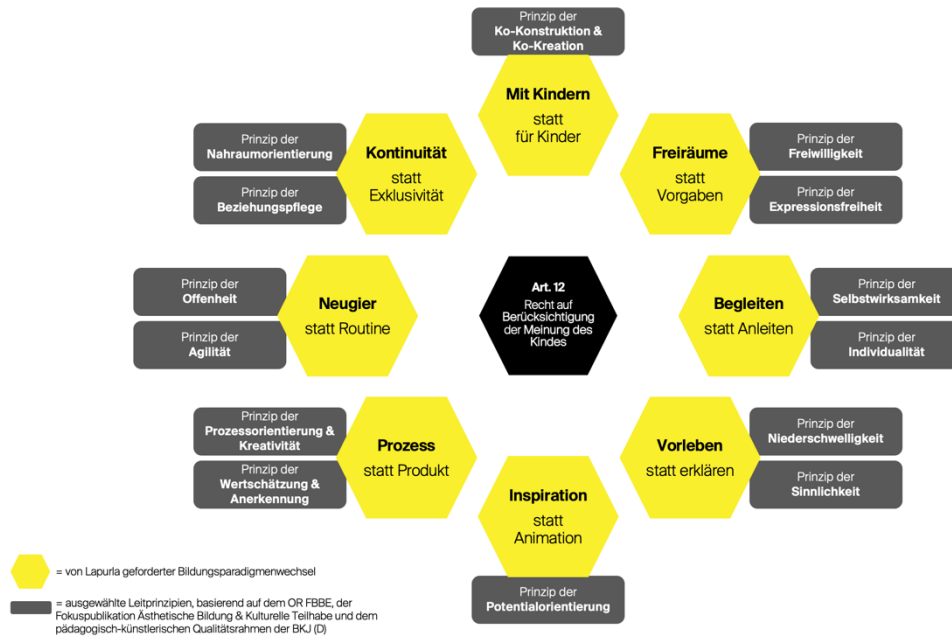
Prinzip der
Ko-Konstruktion & Ko-Kreation

Mit Kindern
statt
für Kinder

Prinzip der
Nahraumorientierung

Prinzip der
Beziehungspflege

Kontinuität
statt
Exklusivität

Freiräume
statt
Vorgaben

Prinzip der
Freiwilligkeit

Prinzip der
Expressionsfreiheit

Prinzip der
Offenheit

Prinzip der
Agilität

Neugier
statt Routine

Art. 12
Recht auf Berücksichtigung der Meinung des Kindes

Begleiten
statt Anleiten

Prinzip der
Selbstwirksamkeit

Prinzip der
Individualität

Prinzip der
Prozessorientierung & Kreativität

Prinzip der
Wertschätzung & Anerkennung

Prozess
statt Produkt

Vorleben
statt erklären

Prinzip der
Niederschwelligkeit

Prinzip der
Sinnlichkeit

Inspiration
statt
Animation

Prinzip der
Potentialorientierung

= von Lapurla geforderter Bildungsparadigmenwechsel

= ausgewählte Leitprinzipien, basierend auf dem OR FBBE, der Fokuspublikation Ästhetische Bildung & Kulturelle Teilhabe und dem pädagogisch-künstlerischen Qualitätsrahmen der BKJ (D)